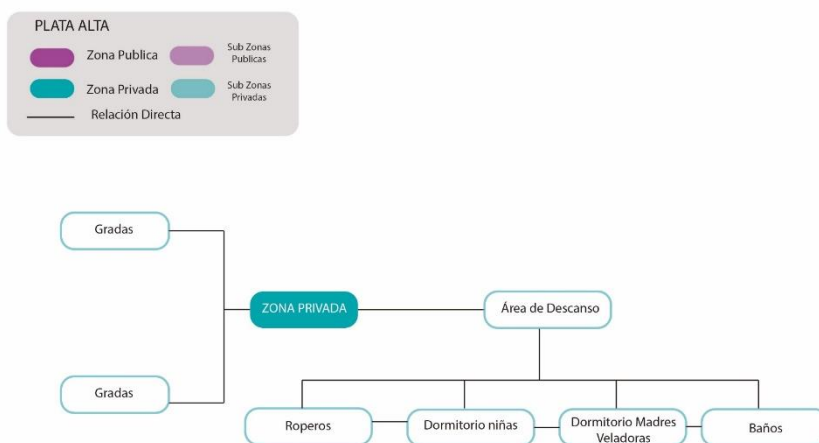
PLATA ALTA

Zona Publica

Sub Zonas Publicas

Zona Privada

Sub Zonas Privadas

Relación Directa

Gradas

ZONA PRIVADA

Área de Descanso

Gradas

Roperos

Dormitorio niñas

Dormitorio Madres Veladoras

Baños